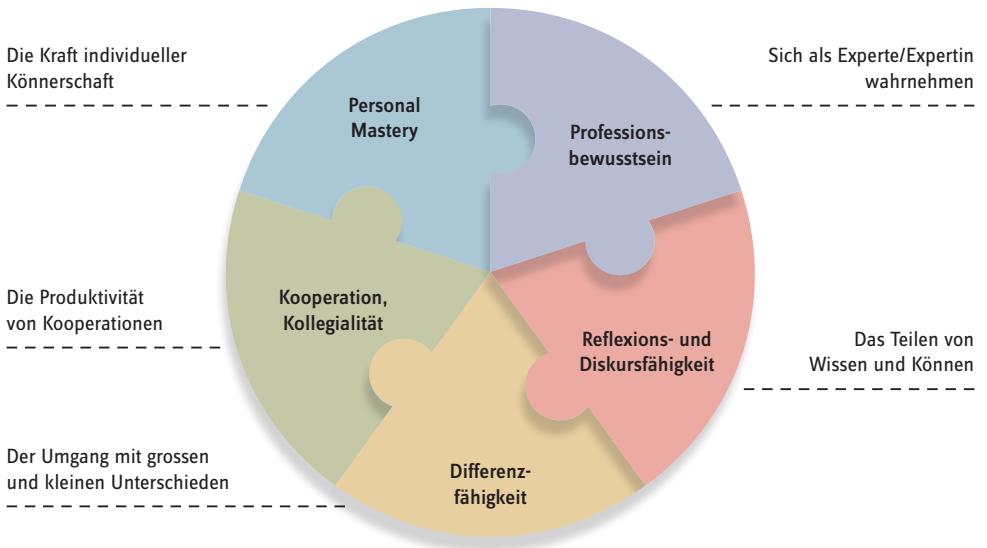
Die Kraft individueller Könnerschaft

Personal Mastery

Professionsbewusstsein

Sich als Experte/Expertin wahrnehmen

Die Produktivität von Kooperationen

Kooperation, Kollegialität

Reflexions- und Diskursfähigkeit

Das Teilen von Wissen und Können

Der Umgang mit grossen und kleinen Unterschieden

Differenzfähigkeit